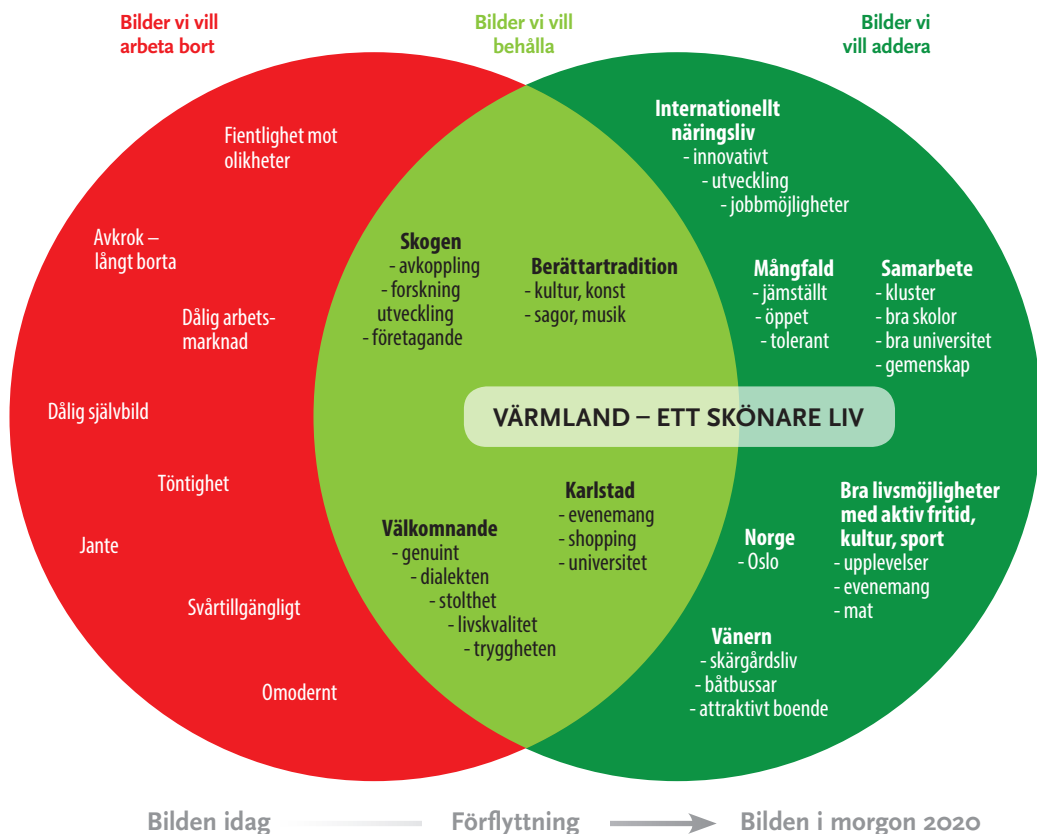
Bilder vi vill arbeta bort

Bilder vi vill behålla

Bilder vi vill addera

Fientlighet mot olikheter

Avkrok – långt borta

Dålig arbetsmarknad

Dålig självbild

Töntighet

Jante

Svårtillgängligt

Omodernt

Skogen
- avkoppling
- forskning
utveckling
- företagande

Berättartradition
- kultur, konst
- sagor, musik

VÄRMLAND – ETT SKÖNARE LIV

Välkomnande
- genuint
- dialekten
- stolthet
- livskvalitet
- tryggheten

Karlstad
- evenemang
- shopping
- universitet

Internationellt näringsliv
- innovativt
- utveckling
- jobbmöjligheter

Mångfald
- jämställt
- öppet
- tolerant

Samarbete
- kluster
- bra skolor
- bra universitet
- gemenskap

Norge
- Oslo

Bra livsmöjligheter med aktiv fritid, kultur, sport
- upplevelser
- evenemang
- mat

Vänern
- skärgårdsliv
- båtbussar
- attraktivt boende

Bilden idag

Förflyttning

Bilden i morgon 2020